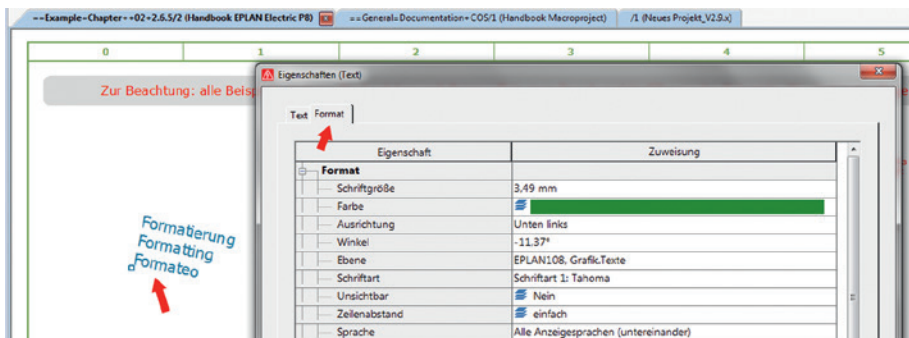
==Example=Chapter+=02+2.6.5/2 (Handbook EPLAN Electric P8)
==General=Documentation+COS/1 (Handbook Macroproject)
/1 (Neues Projekt_V2.9.x)

0
1
2
3
4
5

Zur Beachtung: alle Beisp

Eigenschaften (Text)

Text
Format

| Eigenschaft | Zuweisung |
|---|---|
| Format | |
| Schriftgröße | 3,49 mm |
| Farbe | |
| Ausrichtung | Unten links |
| Winkel | -11,37° |
| Ebene | EPLAN108, Grafik.Texte |
| Schriftart | Schriftart 1: Tahoma |
| Unsichtbar | Nein |
| Zeilenabstand | einfach |
| Sprache | Alle Anzeigesprachen (untereinander) |

Formatierung
Formatting
Formateo